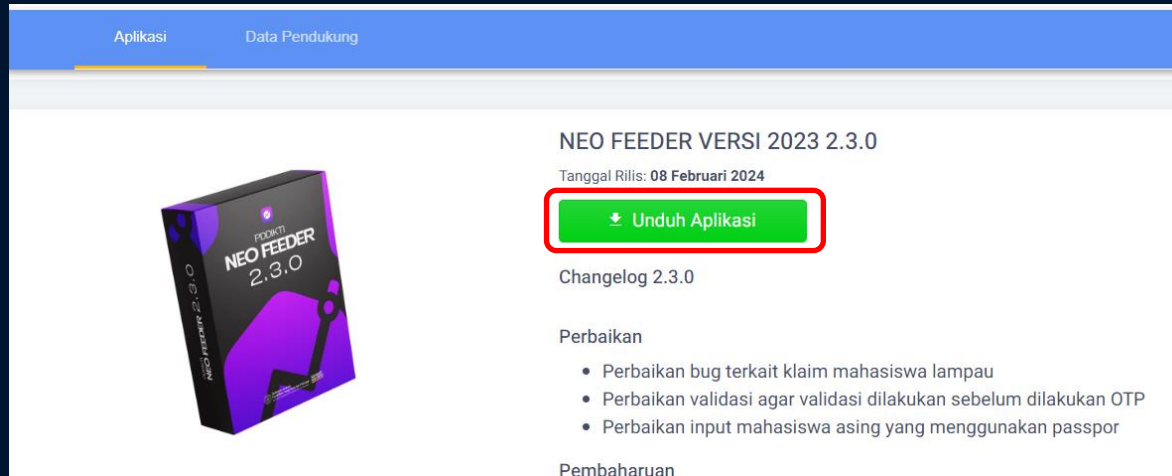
Aplikasi Data Pendukung

PDDIKTI
NEO FEEDER
2.3.0
NEO FEEDER 2.3.0

NEO FEEDER VERSI 2023 2.3.0

Tanggal Rilis: **08 Februari 2024**

Unduh Aplikasi

Changelog 2.3.0

Perbaikan

- Perbaikan bug terkait klaim mahasiswa lampau
- Perbaikan validasi agar validasi dilakukan sebelum dilakukan OTP
- Perbaikan input mahasiswa asing yang menggunakan passpor

Pembaharuan